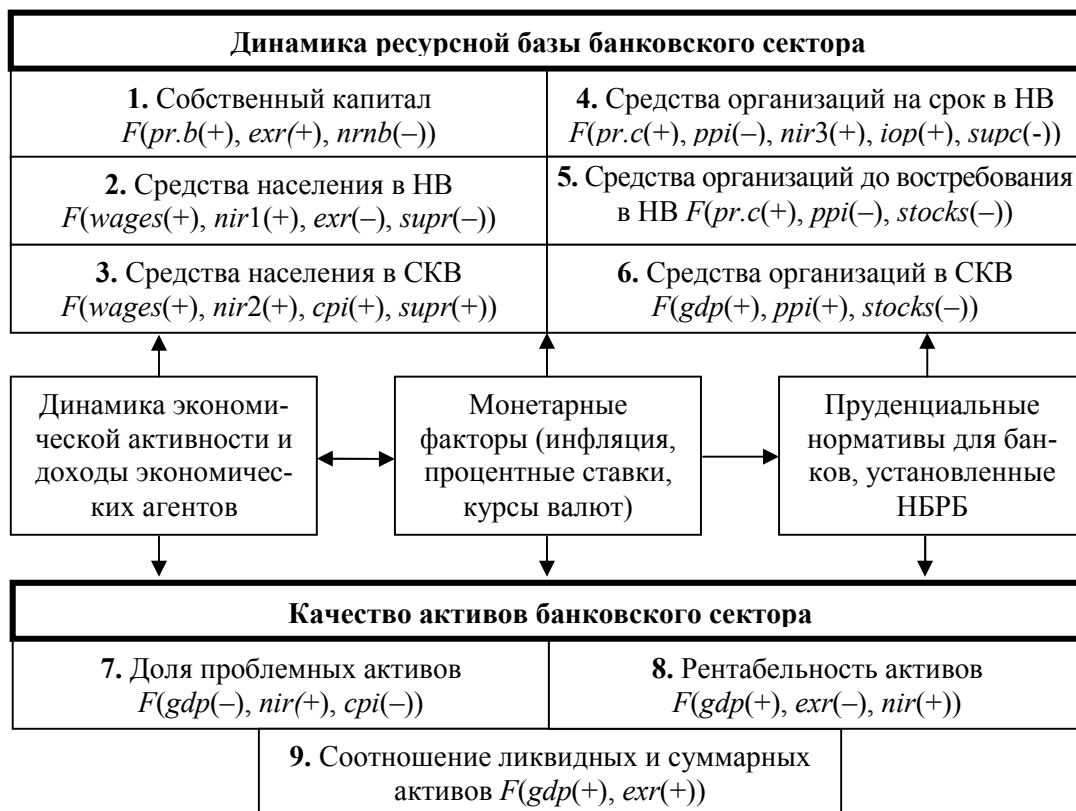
**Динамика ресурсной базы банковского сектора**

**1.** Собственный капитал
$F(pr.b(+), exr(+), nrnb(-))$

**4.** Средства организаций на срок в НВ
$F(pr.c(+), ppi(-), nir3(+), iop(+), supc(-))$

**2.** Средства населения в НВ
$F(wages(+), nir1(+), exr(-), supr(-))$

**5.** Средства организаций до востребования в НВ $F(pr.c(+), ppi(-), stocks(-))$

**3.** Средства населения в СКВ
$F(wages(+), nir2(+), cpi(+), supr(+))$

**6.** Средства организаций в СКВ
$F(gdp(+), ppi(+), stocks(-))$

Динамика экономической активности и доходы экономических агентов

Монетарные факторы (инфляция, процентные ставки, курсы валют)

Пруденциальные нормативы для банков, установленные НБРБ

**Качество активов банковского сектора**

**7.** Доля проблемных активов
$F(gdp(-), nir(+), cpi(-))$

**8.** Рентабельность активов
$F(gdp(+), exr(-), nir(+))$

**9.** Соотношение ликвидных и суммарных активов $F(gdp(+), exr(+))$